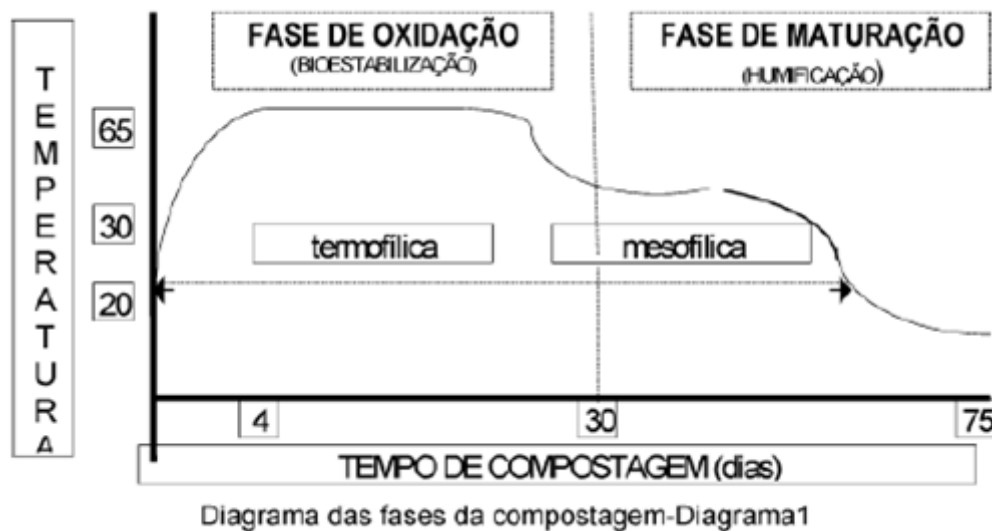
TEMPERATURA

FASE DE OXIDAÇÃO
(BIOESTABILIZAÇÃO)

FASE DE MATURAÇÃO
(HUMIFICAÇÃO)

65

30

20

termofílica

mesofílica

4

30

75

TEMPO DE COMPOSTAGEM (dias)

Diagrama das fases da compostagem-Diagrama1